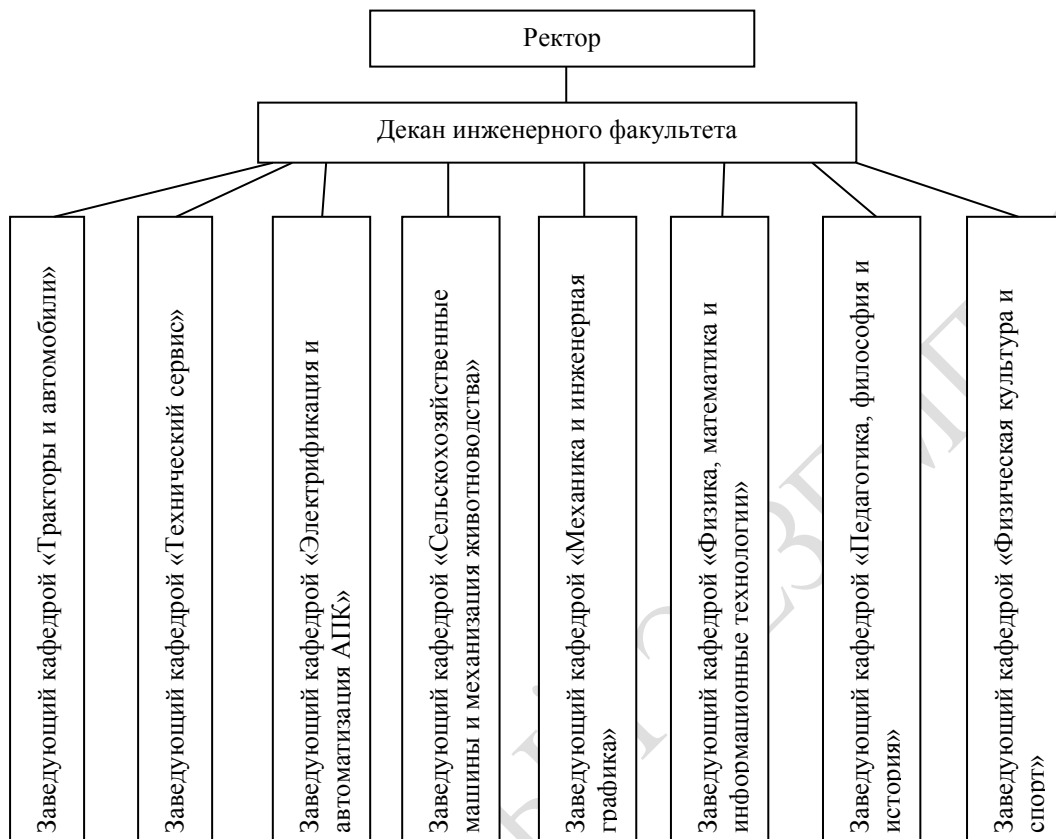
Ректор

Декан инженерного факультета

Заведующий кафедрой «Тракторы и автомобили»

Заведующий кафедрой «Технический сервис»

Заведующий кафедрой «Электрификация и автоматизация АПК»

Заведующий кафедрой «Сельскохозяйственные машины и механизация животноводства»

Заведующий кафедрой «Механика и инженерная графика»

Заведующий кафедрой «Физика, математика и информационные технологии»

Заведующий кафедрой «Педагогика, философия и история»

Заведующий кафедрой «Физическая культура и спорт»